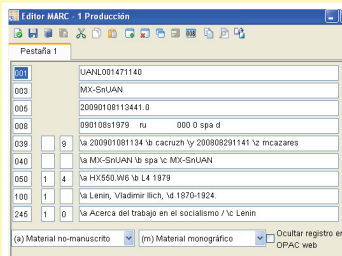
Editor MARC - 1 Producción

Pestaña 1

| 001 | | | UANL001471140 |
|---|---|---|---|
| 003 | | | MX-SnUAN |
| 005 | | | 20090108113441.0 |
| 008 | | | 090108s1979 ru 000 0 spa d |
| 039 | | 9 | \a 200901081134 \b cacruzh \y 200808291141 \z mcazares |
| 040 | | | \a MX-SnUAN \b spa \c MX-SnUAN |
| 050 | 1 | 4 | \a HX550.W6 \b L4 1979 |
| 100 | 1 | | \a Lenin, Vladimir Ilich, \d 1870-1924. |
| 245 | 1 | 0 | \a Acerca del trabajo en el socialismo / \c Lenin |

(a) Material no-manuscrito
(m) Material monográfico
Ocultar registro en OPAC web